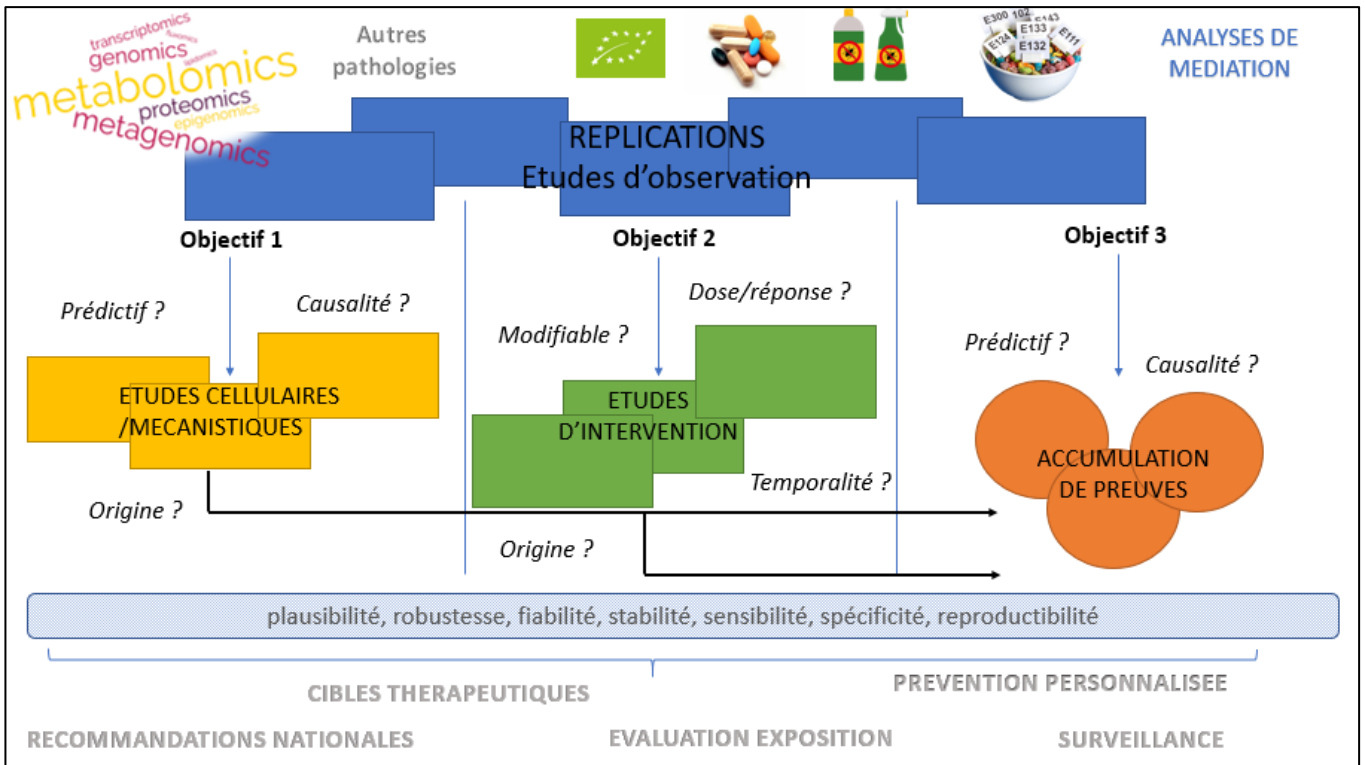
transcriptomics
genomics
fluxomics
lipidomics
metabolomics
proteomics
epigenomics
metagenomics

Autres pathologies

E300 102
E143
E124
E133
E111
E132

ANALYSES DE MEDIATION

REPLICATIONS
Etudes d'observation

Objectif 1

Objectif 2

Objectif 3

Prédictif ?

Causalité ?

ETUDES CELLULAIRES /MECANISTIQUES

Origine ?

Dose/réponse ?

Modifiable ?

ETUDES D'INTERVENTION

Temporalité ?

Origine ?

Prédictif ?

Causalité ?

ACCUMULATION DE PREUVES

plausibilité, robustesse, fiabilité, stabilité, sensibilité, spécificité, reproductibilité

CIBLES THERAPEUTIQUES

PREVENTION PERSONNALISEE

RECOMMANDATIONS NATIONALES

EVALUATION EXPOSITION

SURVEILLANCE